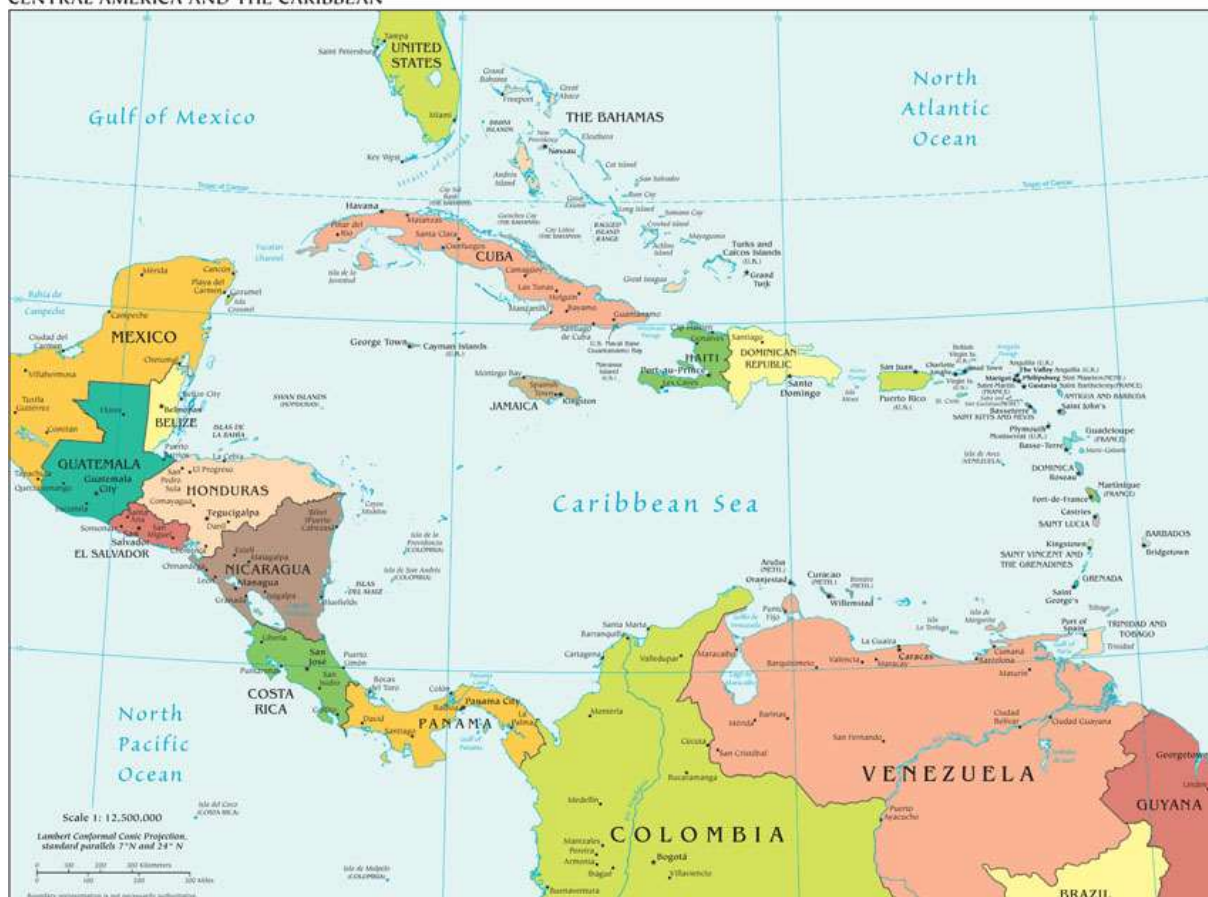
CENTRAL AMERICA AND THE CARIBBEAN

UNITED STATES
Tampa
Saint Petersburg
Miami
Key West
Gulf of Mexico
North Atlantic Ocean
THE BAHAMAS
Grand Bahama
Freeport
Great Abaco
Nassau
Andros Island
Eleuthera
Cat Island
San Salvador
Long Island
Havana
Matanzas
Pinar del Río
Santa Clara
Cienfuegos
CUBA
Camagüey
Las Tunas
Holguín
Bayamo
Manzanillo
Guantánamo
Santiago de Cuba
Isla de la Juventud
Yucatan Channel
Turks and Caicos Islands (U.K.)
Grand Turk
Great Inagua
Mérida
Cancún
Playa del Carmen
Cozumel
Campeche
Bahía de Campeche
Ciudad del Carmen
MEXICO
Chetumal
Villahermosa
Tuxtla Gutiérrez
Comitán
Belize City
Belmopan
BELIZE
Flores
GUATEMALA
Guatemala City
Quetzaltenango
Tapachula
Escuintla
George Town
Cayman Islands (U.K.)
SWAN ISLANDS (HONDURAS)
ISLAS DE LA BAHIA
Puerto Cortés
La Ceiba
San Pedro Sula
El Progreso
HONDURAS
Comayagua
Tegucigalpa
Danlí
Sonsonate
Santa Ana
San Salvador
San Miguel
Choluteca
Salvador
EL SALVADOR
Chinandega
León
Estelí
Matagalpa
NICARAGUA
Managua
Granada
Bilwi (Puerto Cabezas)
Bluefields
Cayos Miskitos
Isla de Providencia (COLOMBIA)
Isla de San Andrés (COLOMBIA)
ISLAS DEL MAIZ
Liberia
Puntarenas
San José
COSTA RICA
Puerto Limón
Bocas del Toro
Colón
Panama City
PANAMA
David
Santiago
La Palma
Montego Bay
Spanish Town
Kingston
JAMAICA
Cap-Haïtien
HAITI
Gonaïves
Port-au-Prince
Les Cayes
Santiago
DOMINICAN REPUBLIC
Santo Domingo
San Juan
Puerto Rico (U.S.)
Charlotte Amalie
Road Town
The Valley
Anguilla (U.K.)
Philipsburg
Gustavia
Basseterre
SAINT KITTS AND NEVIS
ANTIGUA AND BARBUDA
Saint John's
Plymouth
Montserrat (U.K.)
Guadeloupe (FRANCE)
Basse-Terre
DOMINICA
Roseau
Martinique (FRANCE)
Fort-de-France
Castries
SAINT LUCIA
BARBADOS
Bridgetown
Kingstown
SAINT VINCENT AND THE GRENADINES
GRENADA
Saint George's
Port of Spain
TRINIDAD AND TOBAGO
Caribbean Sea
Aruba (NETH.)
Oranjestad
Curaçao (NETH.)
Willemstad
Bonaire (NETH.)
Santa Marta
Barranquilla
Cartagena
Valledupar
Maracaibo
Punto Fijo
La Guaira
Caracas
Barquisimeto
Valencia
Maracay
Cumaná
Barcelona
Maturín
Ciudad Bolívar
Ciudad Guayana
Barinas
Mérida
San Cristóbal
San Fernando
Montería
Cúcuta
Bucaramanga
Medellín
VENEZUELA
Georgetown
GUYANA
Puerto Ayacucho
COLOMBIA
Manizales
Pereira
Armenia
Ibagué
Bogotá
Villavicencio
Buenaventura
BRAZIL
North Pacific Ocean
Isla del Coco (COSTA RICA)
Isla de Malpelo (COLOMBIA)
Scale 1: 12,500,000
Lambert Conformal Conic Projection, standard parallels 7° N and 24° N
0 100 200 300 Kilometers
0 100 200 300 Miles
Tropic of Cancer